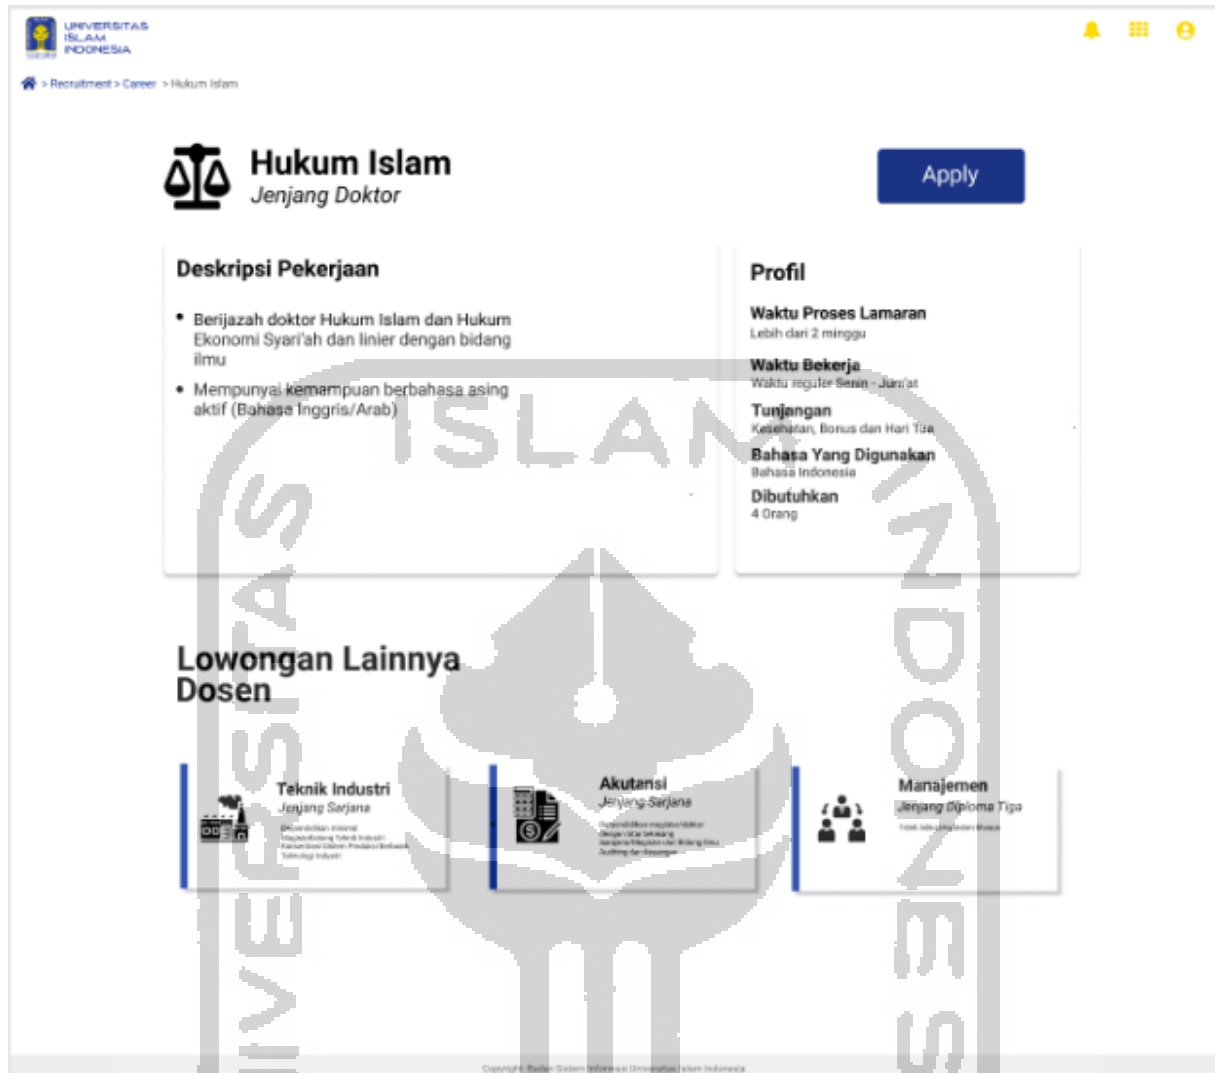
UNIVERSITAS ISLAM INDONESIA

> Recruitment > Career > Hukum Islam

Hukum Islam
Jenjang Doktor

Apply

Deskripsi Pekerjaan

• Berijazah doktor Hukum Islam dan Hukum Ekonomi Syari'ah dan linier dengan bidang ilmu
• Mempunyai kemampuan berbahasa asing aktif (Bahasa Inggris/Arab)

Profil

Waktu Proses Lamaran
Lebih dari 2 minggu

Waktu Bekerja
Waktu reguler Senin - Jum'at

Tunjangan
Kesehatan, Bonus dan Hari Tua

Bahasa Yang Digunakan
Bahasa Indonesia

Dibutuhkan
4 Orang

Lowongan Lainnya
Dosen

Teknik Industri
Jenjang Sarjana
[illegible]

Akutansi
Jenjang Sarjana
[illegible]

Manajemen
Jenjang Diploma Tiga
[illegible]

Copyright Badan Sistem Informasi Universitas Islam Indonesia

ISLAM
UNIVERSITAS
INDONESIA